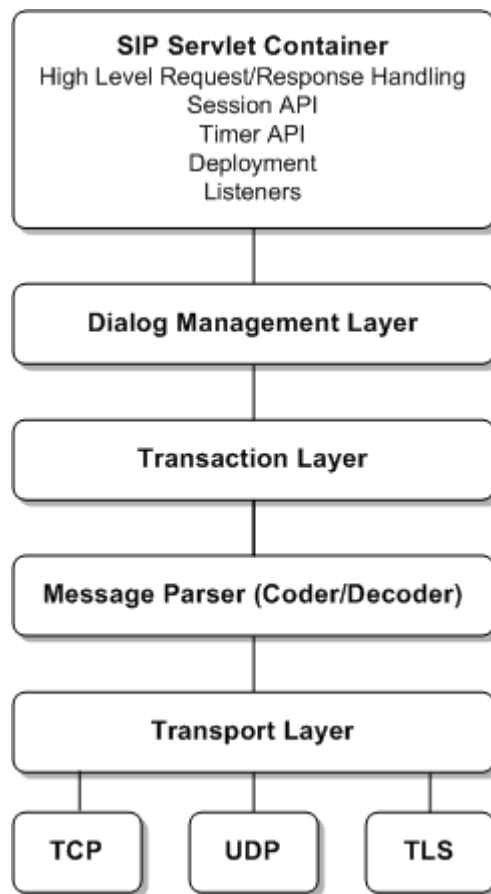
SIP Servlet Container
High Level Request/Response Handling
Session API
Timer API
Deployment
Listeners

Dialog Management Layer

Transaction Layer

Message Parser (Coder/Decoder)

Transport Layer

TCP

UDP

TLS